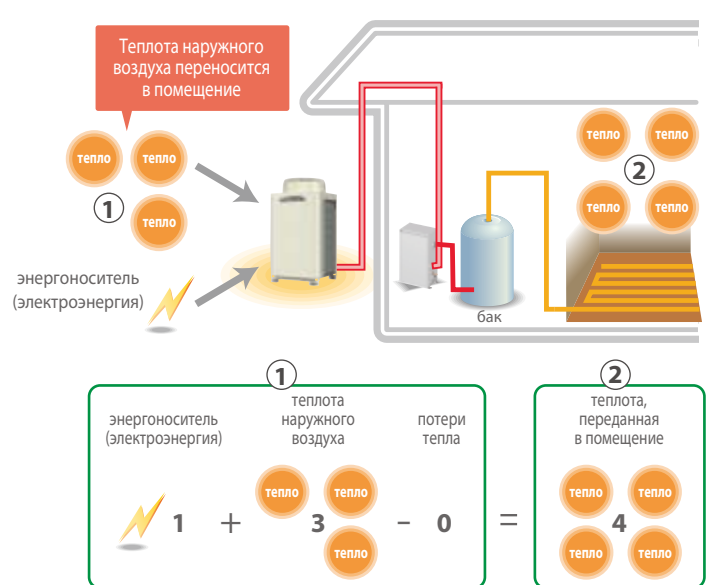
Теплота наружного воздуха переносится в помещение

тепло тепло
①
тепло

энергоноситель (электроэнергия)

тепло тепло
②
тепло тепло

бак

①
энергоноситель (электроэнергия)
теплота наружного воздуха
потери тепла

тепло тепло
1 + 3 − 0 =
тепло

②
теплота, переданная в помещение

тепло тепло
4
тепло тепло